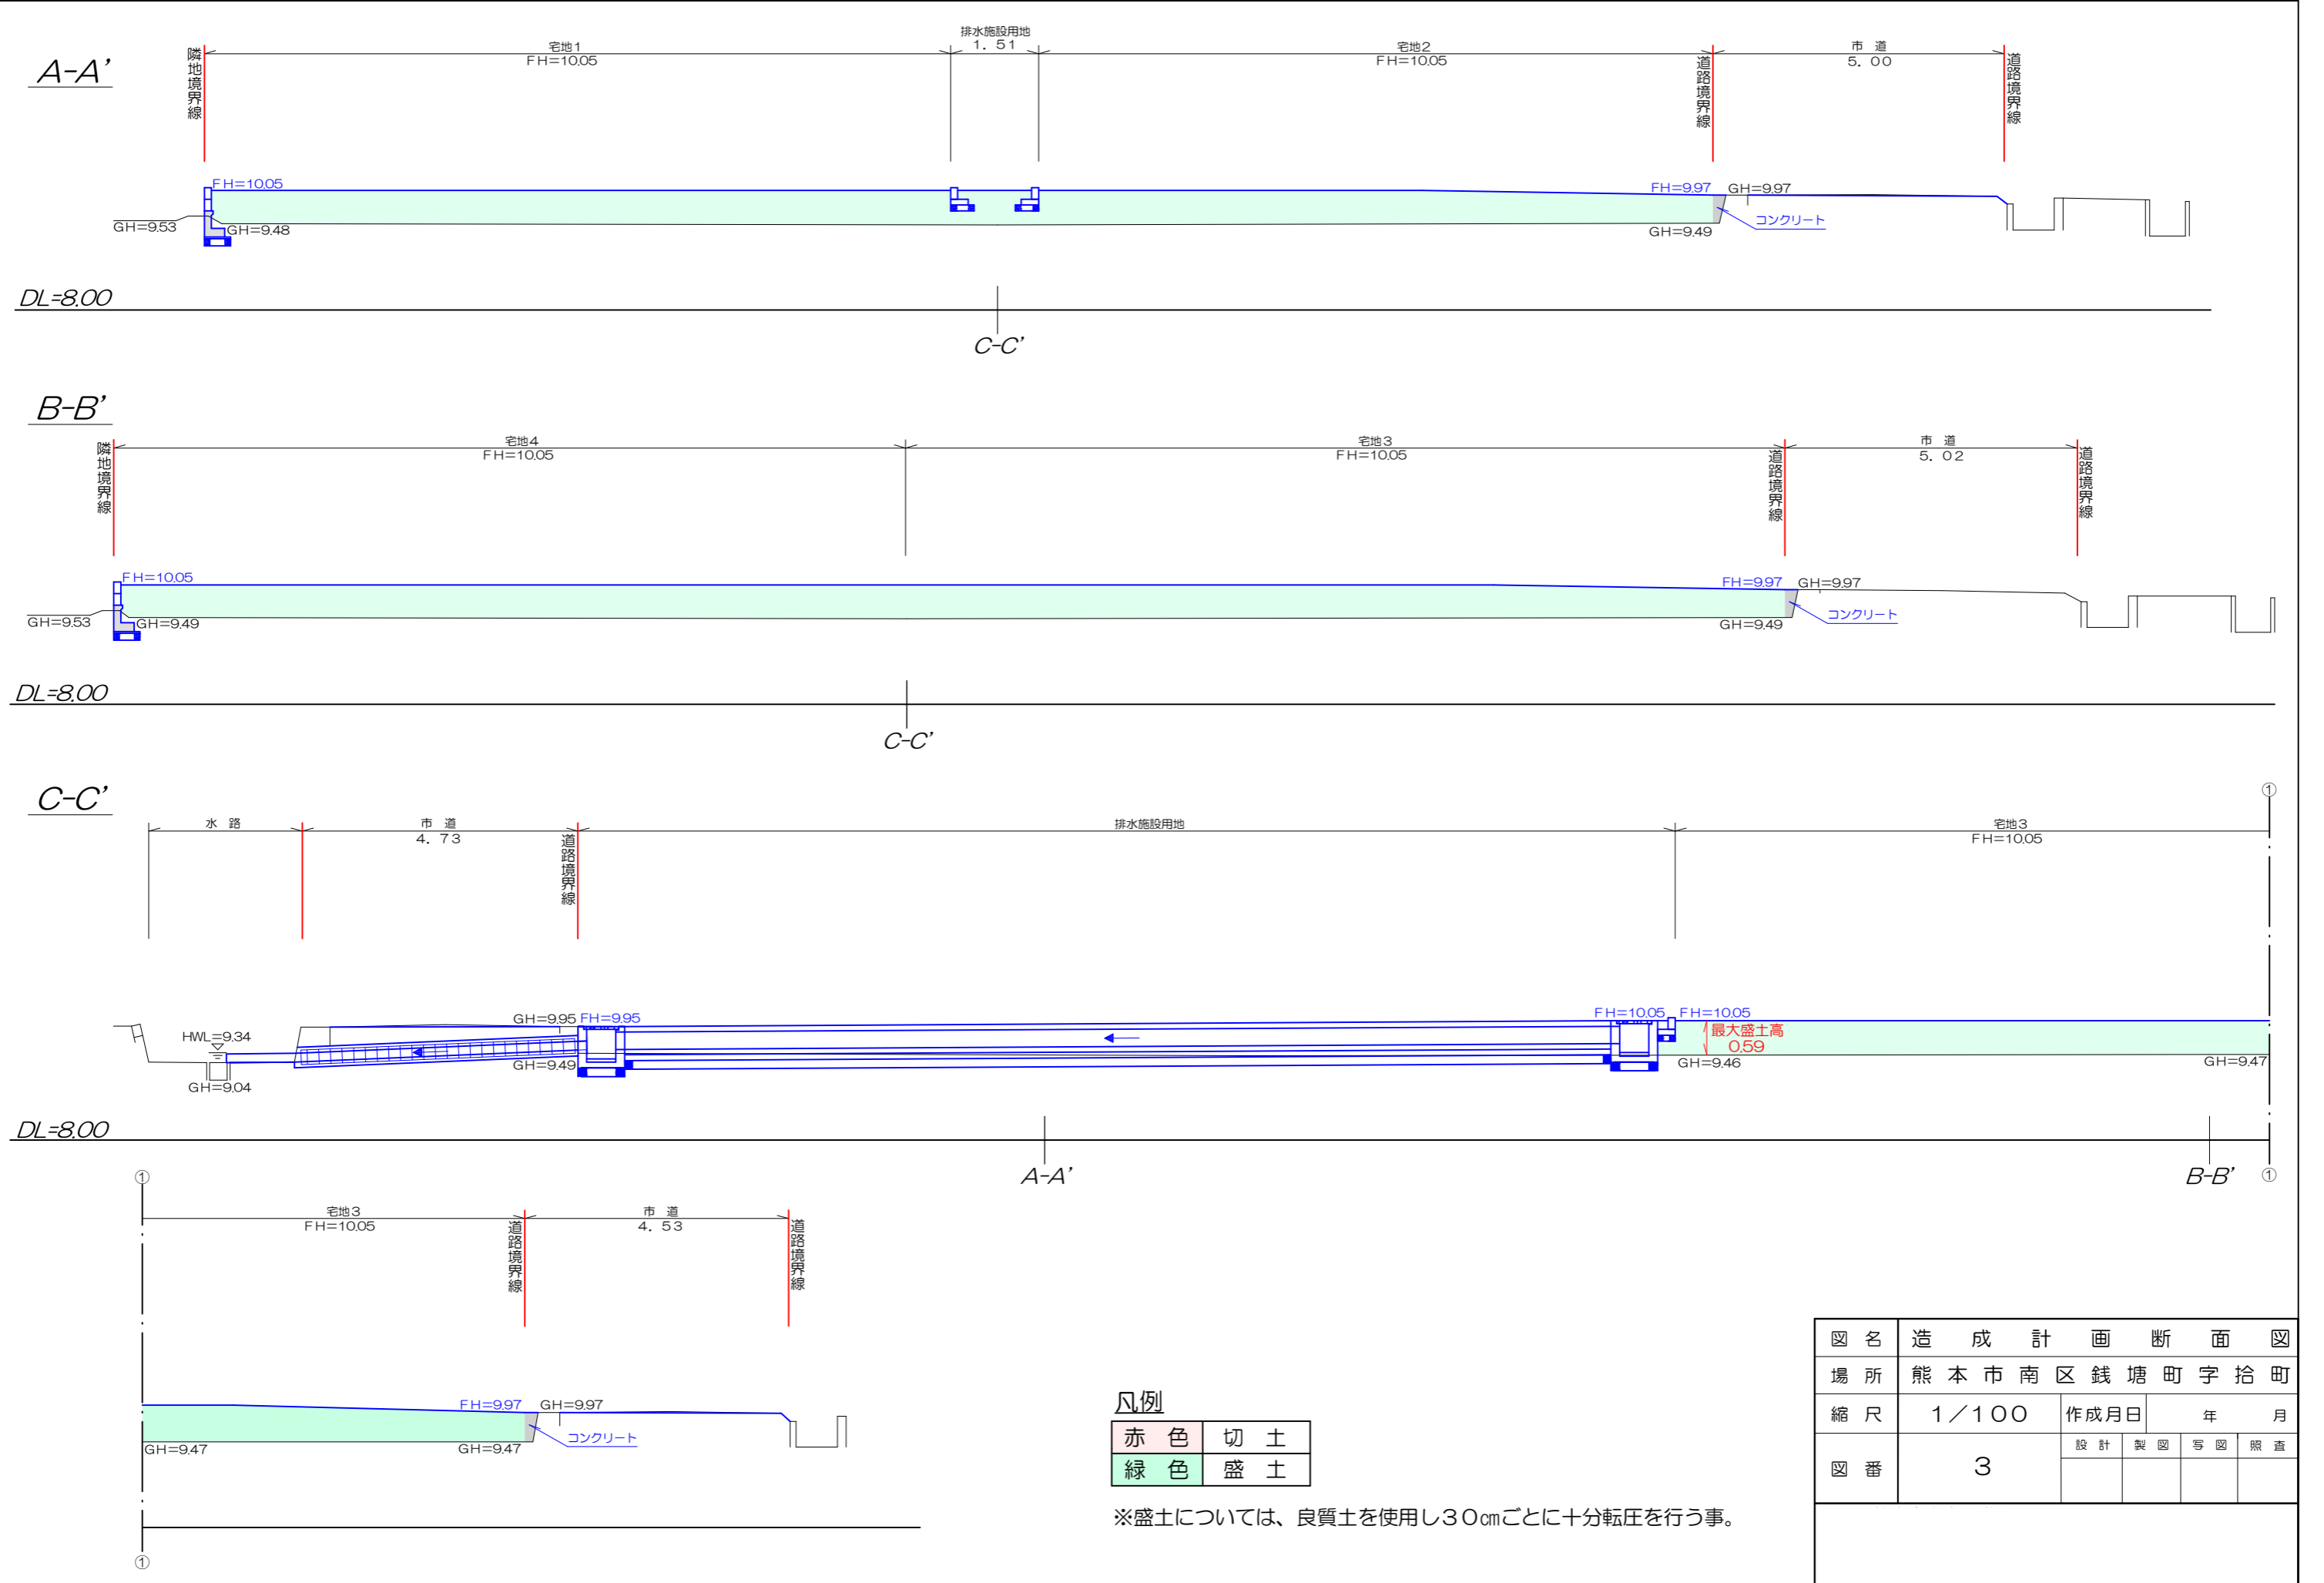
A-A'

隣地境界線

宅地1
FH=10.05

排水施設用地
1．51

宅地2
FH=10.05

道路境界線

市 道
5．00

道路境界線

FH=10.05
GH=9.53
GH=9.48
FH=9.97
GH=9.97
コンクリート
GH=9.49

DL=8.00

C-C'

B-B'

隣地境界線

宅地4
FH=10.05

宅地3
FH=10.05

道路境界線

市 道
5．02

道路境界線

FH=10.05
GH=9.53
GH=9.49
FH=9.97
GH=9.97
コンクリート
GH=9.49

DL=8.00

C-C'

C-C'

水 路

市 道
4．73

道路境界線

排水施設用地

宅地3
FH=10.05

①

HWL=9.34
GH=9.04
GH=9.95
FH=9.95
GH=9.49
FH=10.05
FH=10.05
最大盛土高
0.59
GH=9.46
GH=9.47

DL=8.00

A-A'

B-B'

①

①

宅地3
FH=10.05

道路境界線

市 道
4．53

道路境界線

FH=9.97
GH=9.97
GH=9.47
GH=9.47
コンクリート

①

凡例

| 赤 色 | 切 土 |
|---|---|
| 緑 色 | 盛 土 |

※盛土については、良質土を使用し30cmごとに十分転圧を行う事。

| 図 名 | 造 成 計 画 断 面 図 | | | | |
|---|---|---|---|---|---|
| 場 所 | 熊 本 市 南 区 銭 塘 町 字 拾 町 | | | | |
| 縮 尺 | 1／100 | 作成月日 | 年 月 | | |
| 図 番 | 3 | 設 計 | 製 図 | 写 図 | 照 査 |